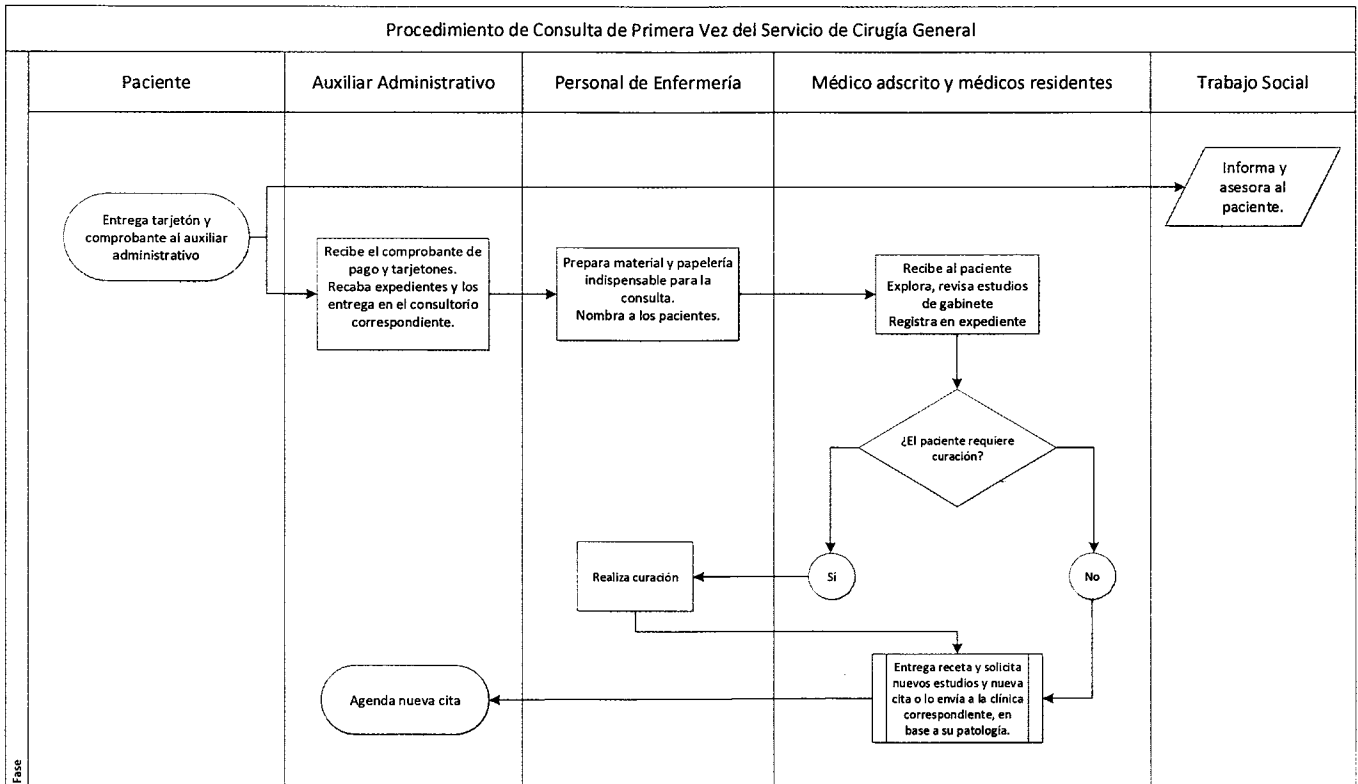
Procedimiento de Consulta de Primera Vez del Servicio de Cirugía General

Paciente

Auxiliar Administrativo

Personal de Enfermería

Médico adscrito y médicos residentes

Trabajo Social

Informa y asesora al paciente.

Entrega tarjetón y comprobante al auxiliar administrativo

Recibe el comprobante de pago y tarjetones. Recaba expedientes y los entrega en el consultorio correspondiente.

Prepara material y papelería indispensable para la consulta. Nombra a los pacientes.

Recibe al paciente Explora, revisa estudios de gabinete Registra en expediente

¿El paciente requiere curación?

Realiza curación

Si

No

Entrega receta y solicita nuevos estudios y nueva cita o lo envía a la clínica correspondiente, en base a su patología.

Agenda nueva cita

Fase